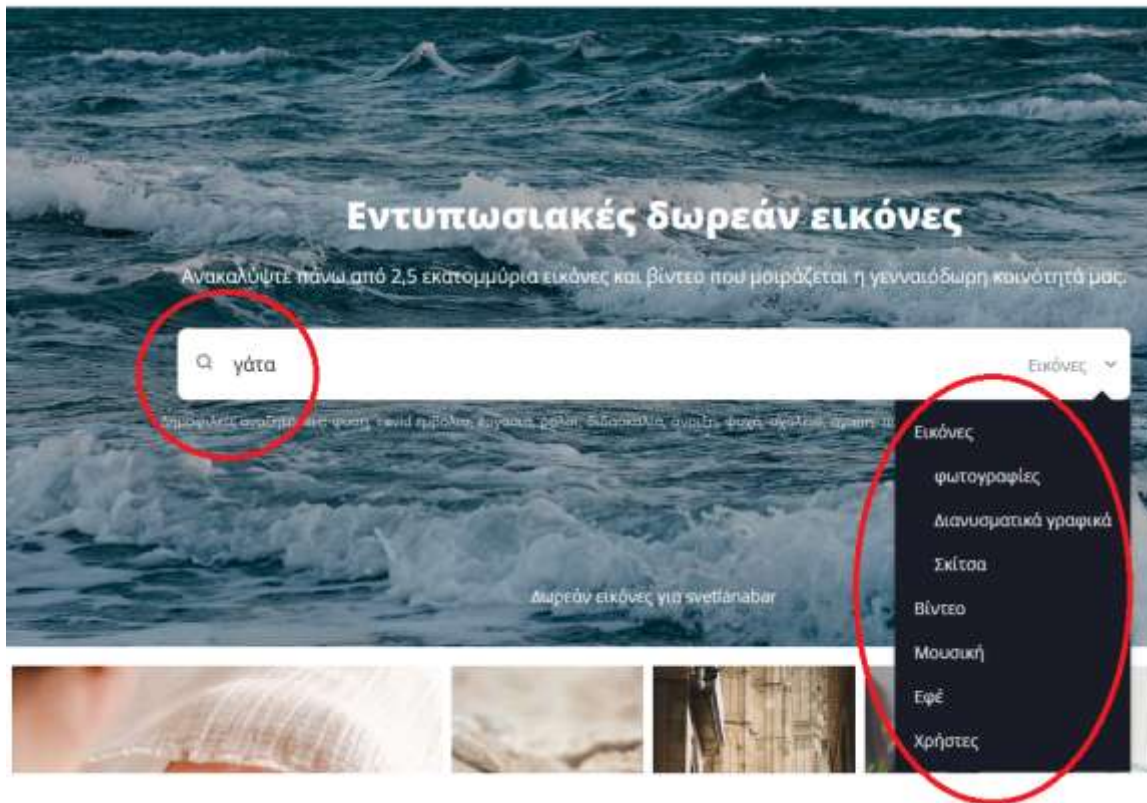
Εντυπωσιακές δωρεάν εικόνες

Ανακαλύψτε πάνω από 2,5 εκατομμύρια εικόνες και βίντεο που μοιράζεται η γενναιόδωρη κοινότητά μας.

γάτα

Εικόνες

Δημοφιλείς αναζητήσεις: φύση, covid εμβόλιο, εργασία, ρολόι, διδασκαλία, ανοιξη, φαγητό, σχολείο, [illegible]

Εικόνες

φωτογραφίες

Διανυσματικά γραφικά

Σκίτσα

Βίντεο

Μουσική

Εφέ

Χρήστες

Δωρεάν εικόνες για svetlanabar